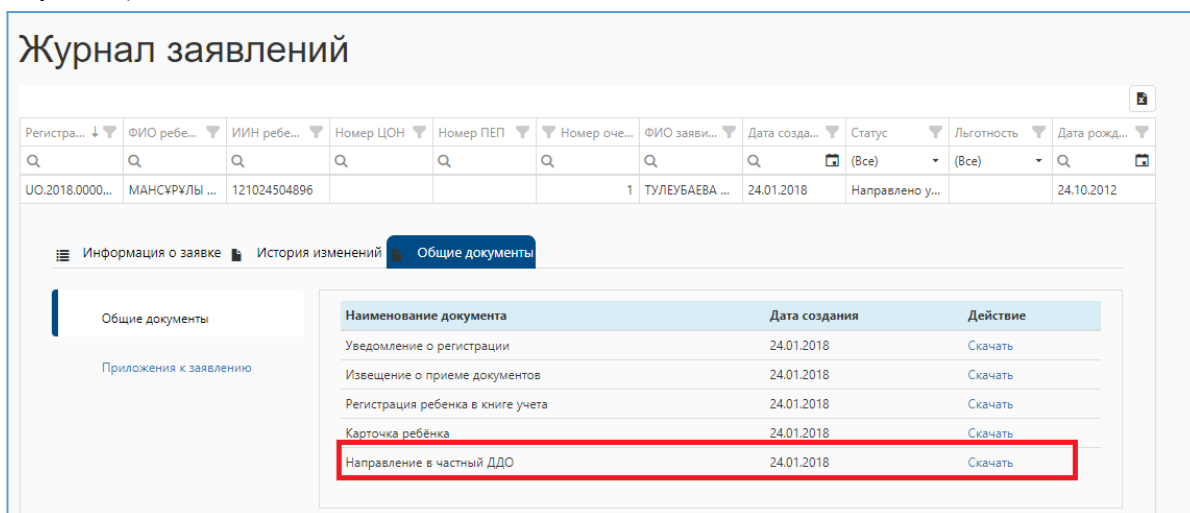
Журнал заявлений

| Регистра... | ФИО ребе... | ИИН ребе... | Номер ЦОН | Номер ПЕП | Номер оче... | ФИО заяви... | Дата созда... | Статус | Льготность | Дата рожд... |
|---|---|---|---|---|---|---|---|---|---|---|
| | | | | | | | | (Все) | (Все) | |
| UO.2018.0000... | МАНСҰРҰЛЫ ... | 121024504896 | | | 1 | ТУЛЕУБАЕВА ... | 24.01.2018 | Направлено у... | | 24.10.2012 |

Информация о заявке История изменений Общие документы

Общие документы

Приложения к заявлению

| Наименование документа | Дата создания | Действие |
|---|---|---|
| Уведомление о регистрации | 24.01.2018 | Скачать |
| Извещение о приеме документов | 24.01.2018 | Скачать |
| Регистрация ребенка в книге учета | 24.01.2018 | Скачать |
| Карточка ребёнка | 24.01.2018 | Скачать |
| Направление в частный ДДО | 24.01.2018 | Скачать |